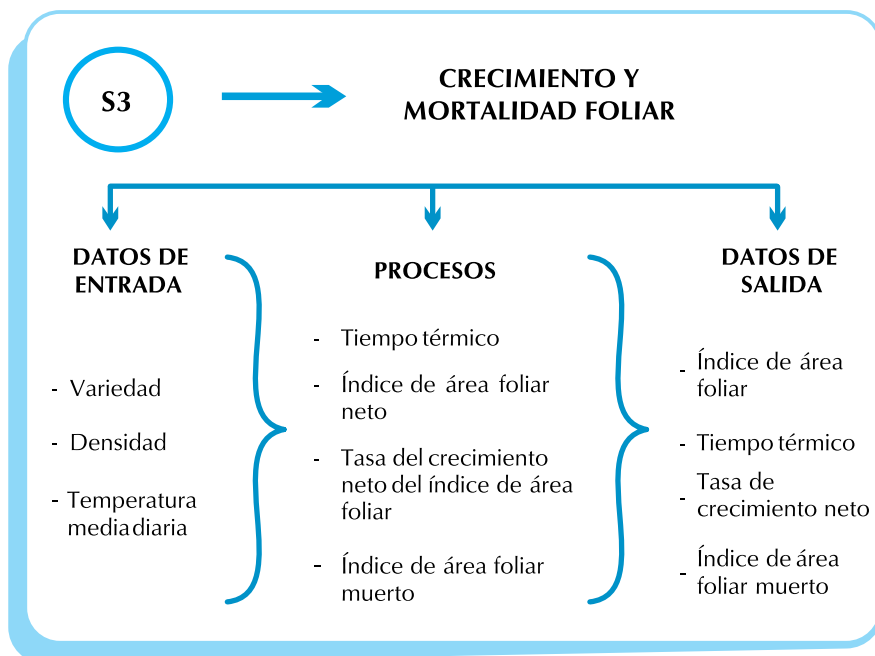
S3

CRECIMIENTO Y MORTALIDAD FOLIAR

DATOS DE ENTRADA

- Variedad
- Densidad
- Temperatura media diaria

PROCESOS

- Tiempo térmico
- Índice de área foliar neto
- Tasa del crecimiento neto del índice de área foliar
- Índice de área foliar muerto

DATOS DE SALIDA

- Índice de área foliar
- Tiempo térmico
- Tasa de crecimiento neto
- Índice de área foliar muerto